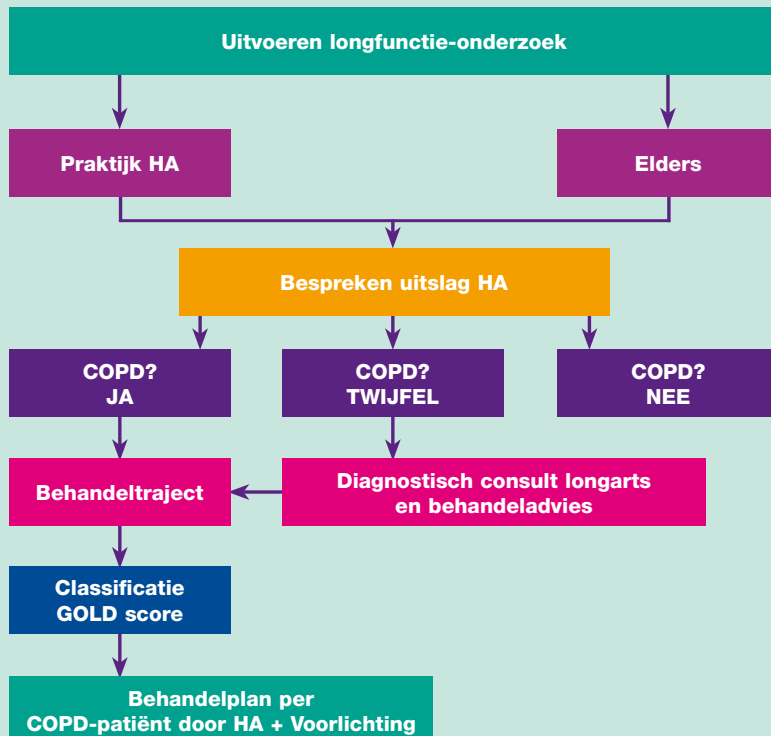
Uitvoeren longfunctie-onderzoek

Praktijk HA

Elders

Bespreken uitslag HA

COPD?
JA

COPD?
TWIJFEL

COPD?
NEE

Behandeltraject

Diagnostisch consult longarts en behandeladvies

Classificatie
GOLD score

Behandelplan per COPD-patiënt door HA + Voorlichting